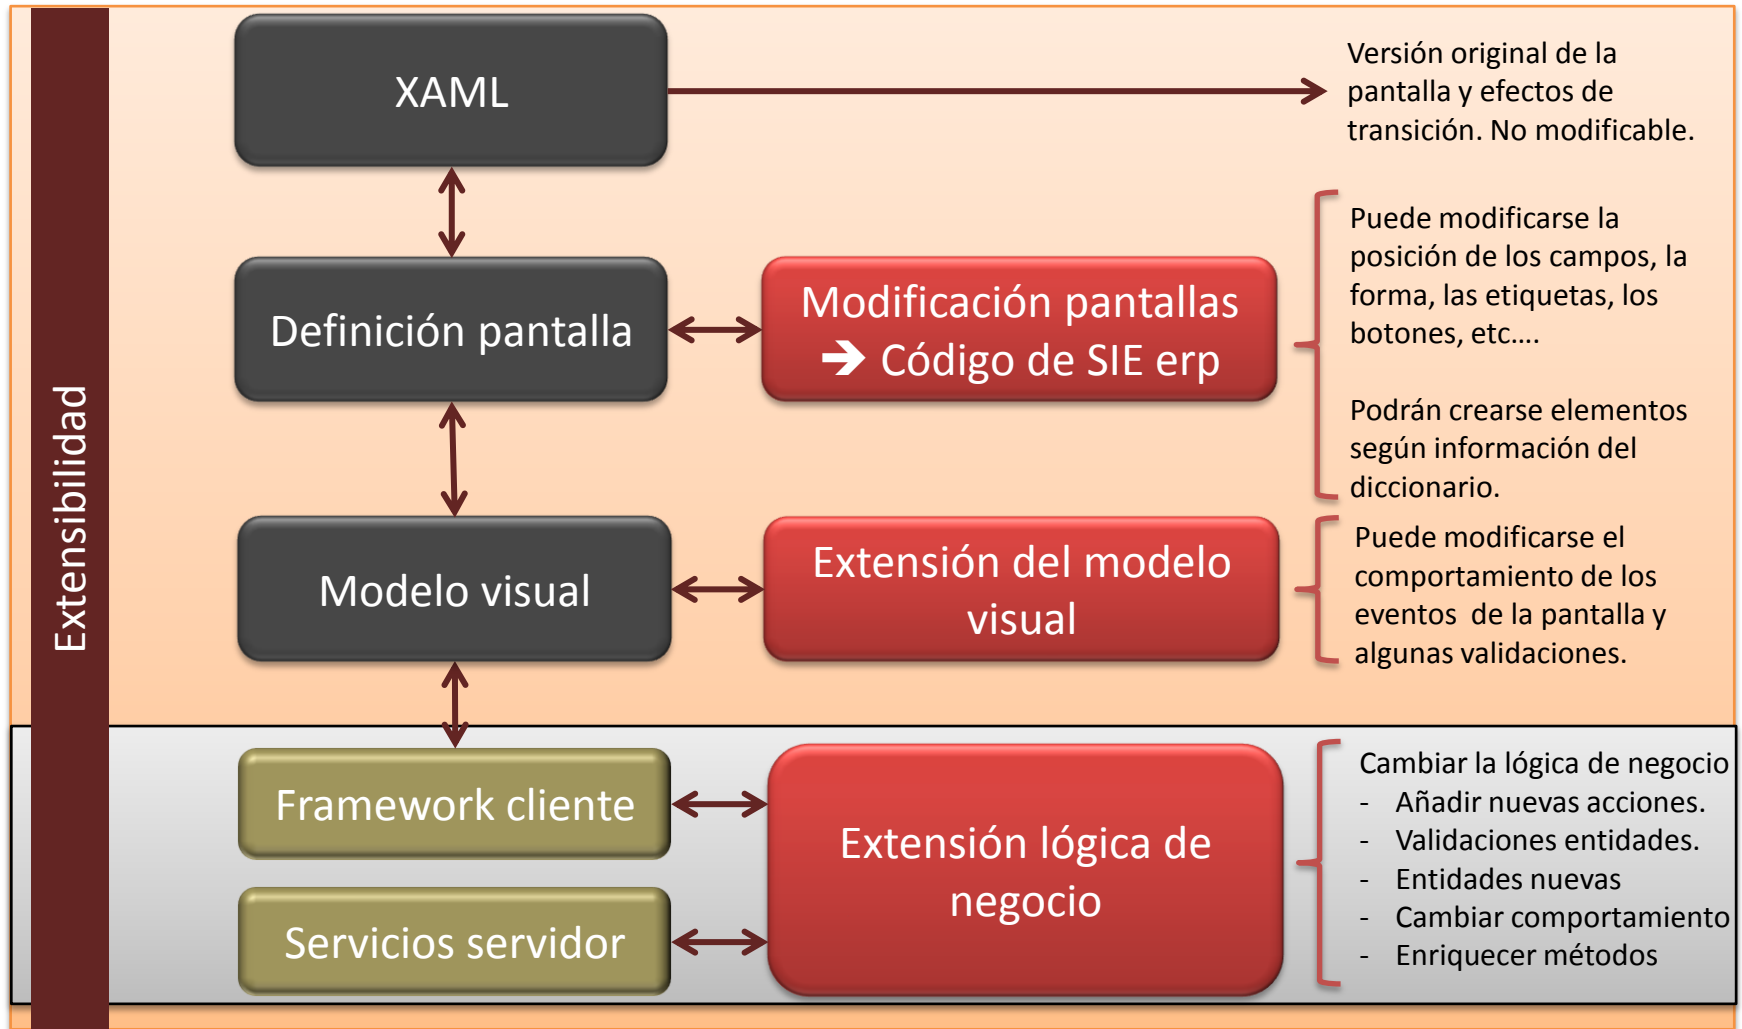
Extensibilidad

XAML

Versión original de la pantalla y efectos de transición. No modificable.

Definición pantalla

Modificación pantallas ➔ Código de SIE erp

Puede modificarse la posición de los campos, la forma, las etiquetas, los botones, etc….

Podrán crearse elementos según información del diccionario.

Modelo visual

Extensión del modelo visual

Puede modificarse el comportamiento de los eventos de la pantalla y algunas validaciones.

Framework cliente

Servicios servidor

Extensión lógica de negocio

Cambiar la lógica de negocio
- Añadir nuevas acciones.
- Validaciones entidades.
- Entidades nuevas
- Cambiar comportamiento
- Enriquecer métodos